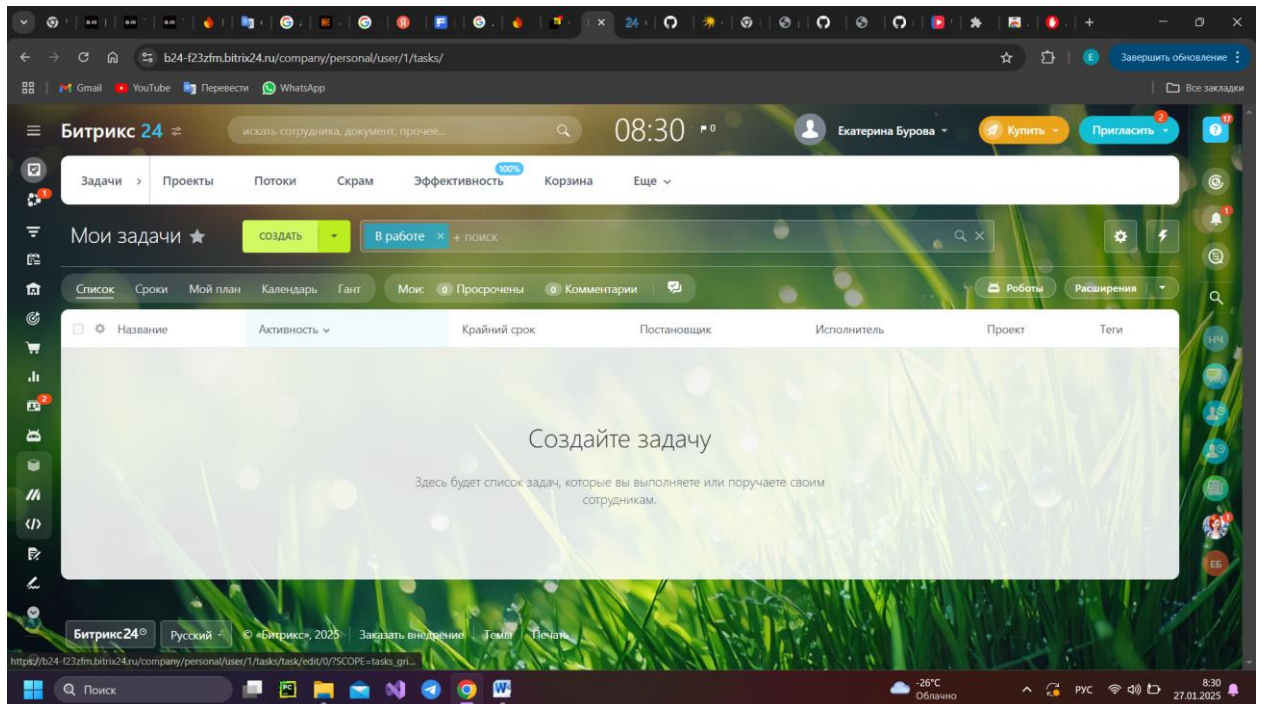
b24-f23zfm.bitrix24.ru/company/personal/user/1/tasks/

Завершить обновление

Gmail YouTube Перевести WhatsApp

Все закладки

Битрикс 24

искать сотрудника, документ, прочее...

08:30 0

Екатерина Бурова

Купить

Пригласить 2

17

Задачи › Проекты Потоки Скрам Эффективность 100% Корзина Еще

Мои задачи ★

СОЗДАТЬ

В работе × + поиск

Список Сроки Мой план Календарь Гант

Мои: 0 Просрочены 0 Комментарии

Роботы Расширения

| Название | Активность | Крайний срок | Постановщик | Исполнитель | Проект | Теги |
|---|---|---|---|---|---|---|

Создайте задачу

Здесь будет список задач, которые вы выполняете или поручаете своим сотрудникам.

Битрикс24 Русский © «Битрикс», 2025 Заказать внедрение Темы Печать

https://b24-f23zfm.bitrix24.ru/company/personal/user/1/tasks/task/edit/0/?SCOPE=tasks_gri...

НЧ ЕБ

Поиск

-26°C Облачно

РУС 8:30 27.01.2025